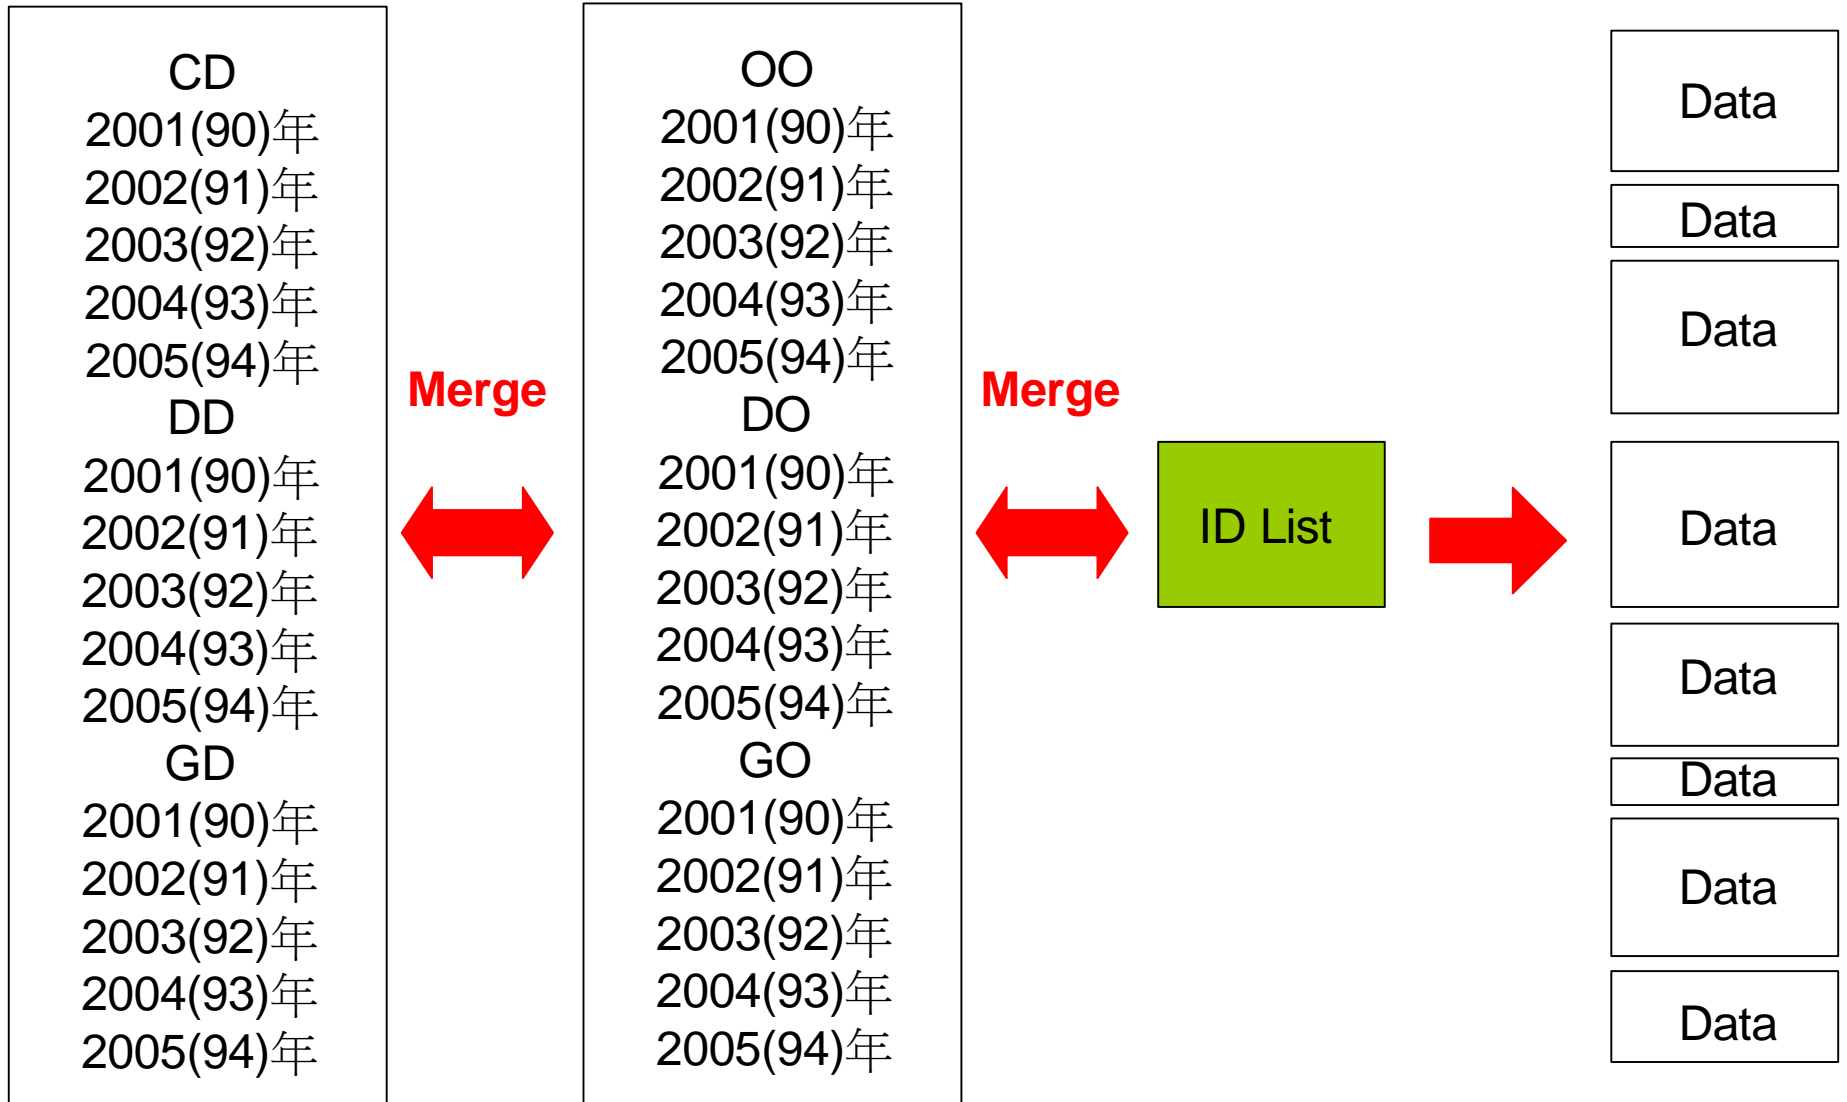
CD
2001(90)年
2002(91)年
2003(92)年
2004(93)年
2005(94)年
DD
2001(90)年
2002(91)年
2003(92)年
2004(93)年
2005(94)年
GD
2001(90)年
2002(91)年
2003(92)年
2004(93)年
2005(94)年

Merge

OO
2001(90)年
2002(91)年
2003(92)年
2004(93)年
2005(94)年
DO
2001(90)年
2002(91)年
2003(92)年
2004(93)年
2005(94)年
GO
2001(90)年
2002(91)年
2003(92)年
2004(93)年
2005(94)年

Merge

ID List

Data
Data
Data
Data
Data
Data
Data
Data